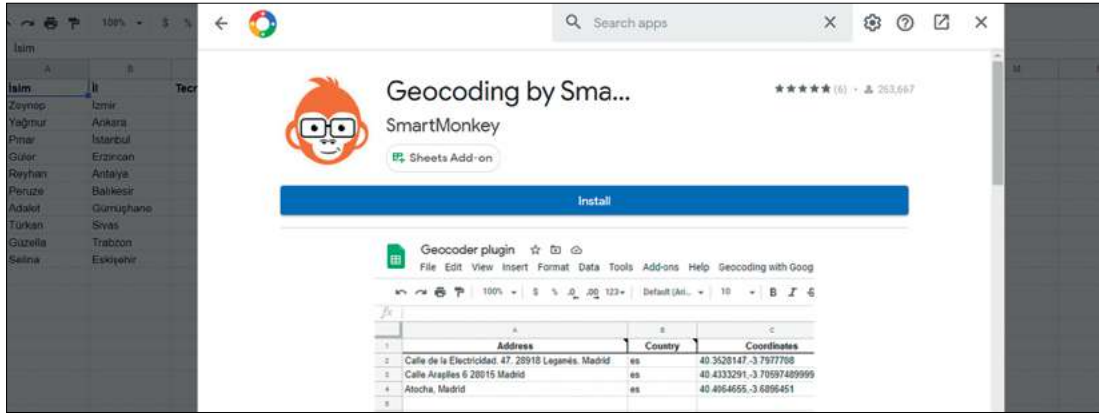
100% $ %

İsim

A B

İsim İl Tecr
Zeynep İzmir
Yağmur Ankara
Pınar İstanbul
Güler Erzincan
Reyhan Antalya
Peruze Balıkesir
Adalet Gümüşhane
Türkan Sivas
Güzella Trabzon
Selina Eskişehir

M

Search apps

Geocoding by Sma...

★★★★★ (6) · 263,667

SmartMonkey

Sheets Add-on

Install

Geocoder plugin

File Edit View Insert Format Data Tools Add-ons Help Geocoding with Goog

100% $ % .0 .00 123 Default (Ari... 10 B I

fx

| | A | B | C |
|---|---|---|---|
| 1 | Address | Country | Coordinates |
| 2 | Calle de la Electricidad, 47, 28918 Leganés, Madrid | es | 40.3528147,-3.7977708 |
| 3 | Calle Arapiles 6 28015 Madrid | es | 40.4333291,-3.70597489999 |
| 4 | Atocha, Madrid | es | 40.4064655,-3.6896451 |
| 5 | | | |